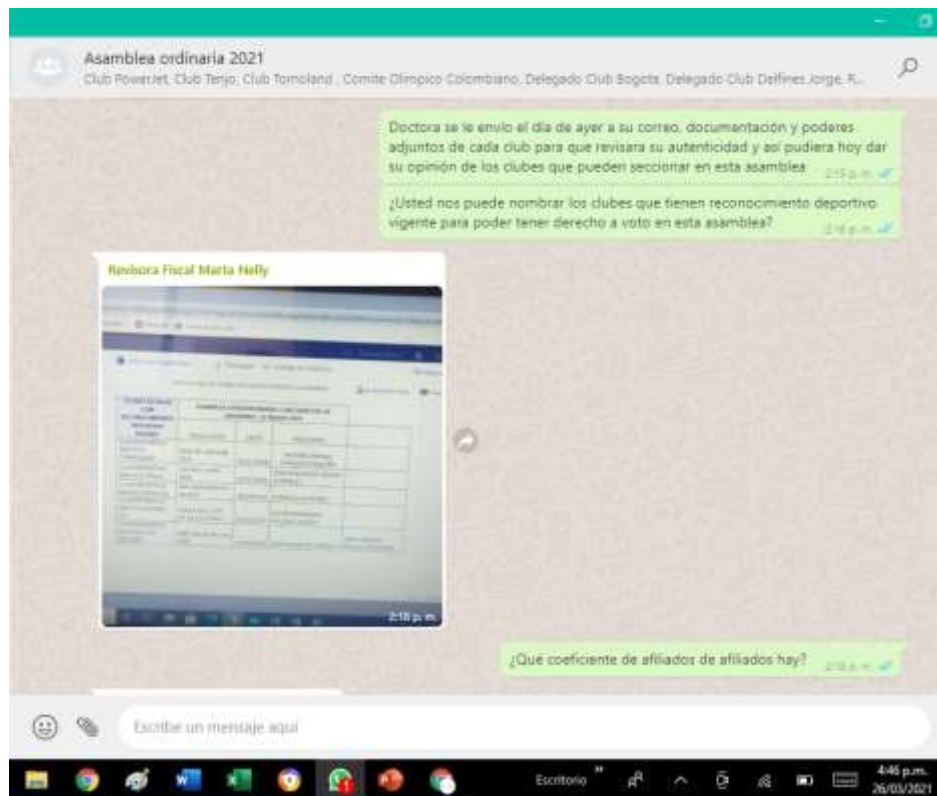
Asamblea ordinaria 2021
Club PowerJet, Club Tenjo, Club Tomoland , Comite Olimpico Colombiano, Delegado Club Bogota, Delegado Club Delfines Jorge, R...

Doctora se le envio el día de ayer a su correo, documentación y poderes adjuntos de cada club para que revisara su autenticidad y así pudiera hoy dar su opinión de los clubes que pueden seccionar en esta asamblea 2:15 p.m.

¿Usted nos puede nombrar los clubes que tienen reconocimiento deportivo vigente para poder tener derecho a voto en esta asamblea? 2:16 p.m.

Revisora Fiscal Marta Nelly

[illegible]

2:18 p.m.

¿Qué coeficiente de afiliados de afiliados hay? 2:18 p.m.

Escribe un mensaje aquí

Escritorio

4:46 p.m.
26/03/2021